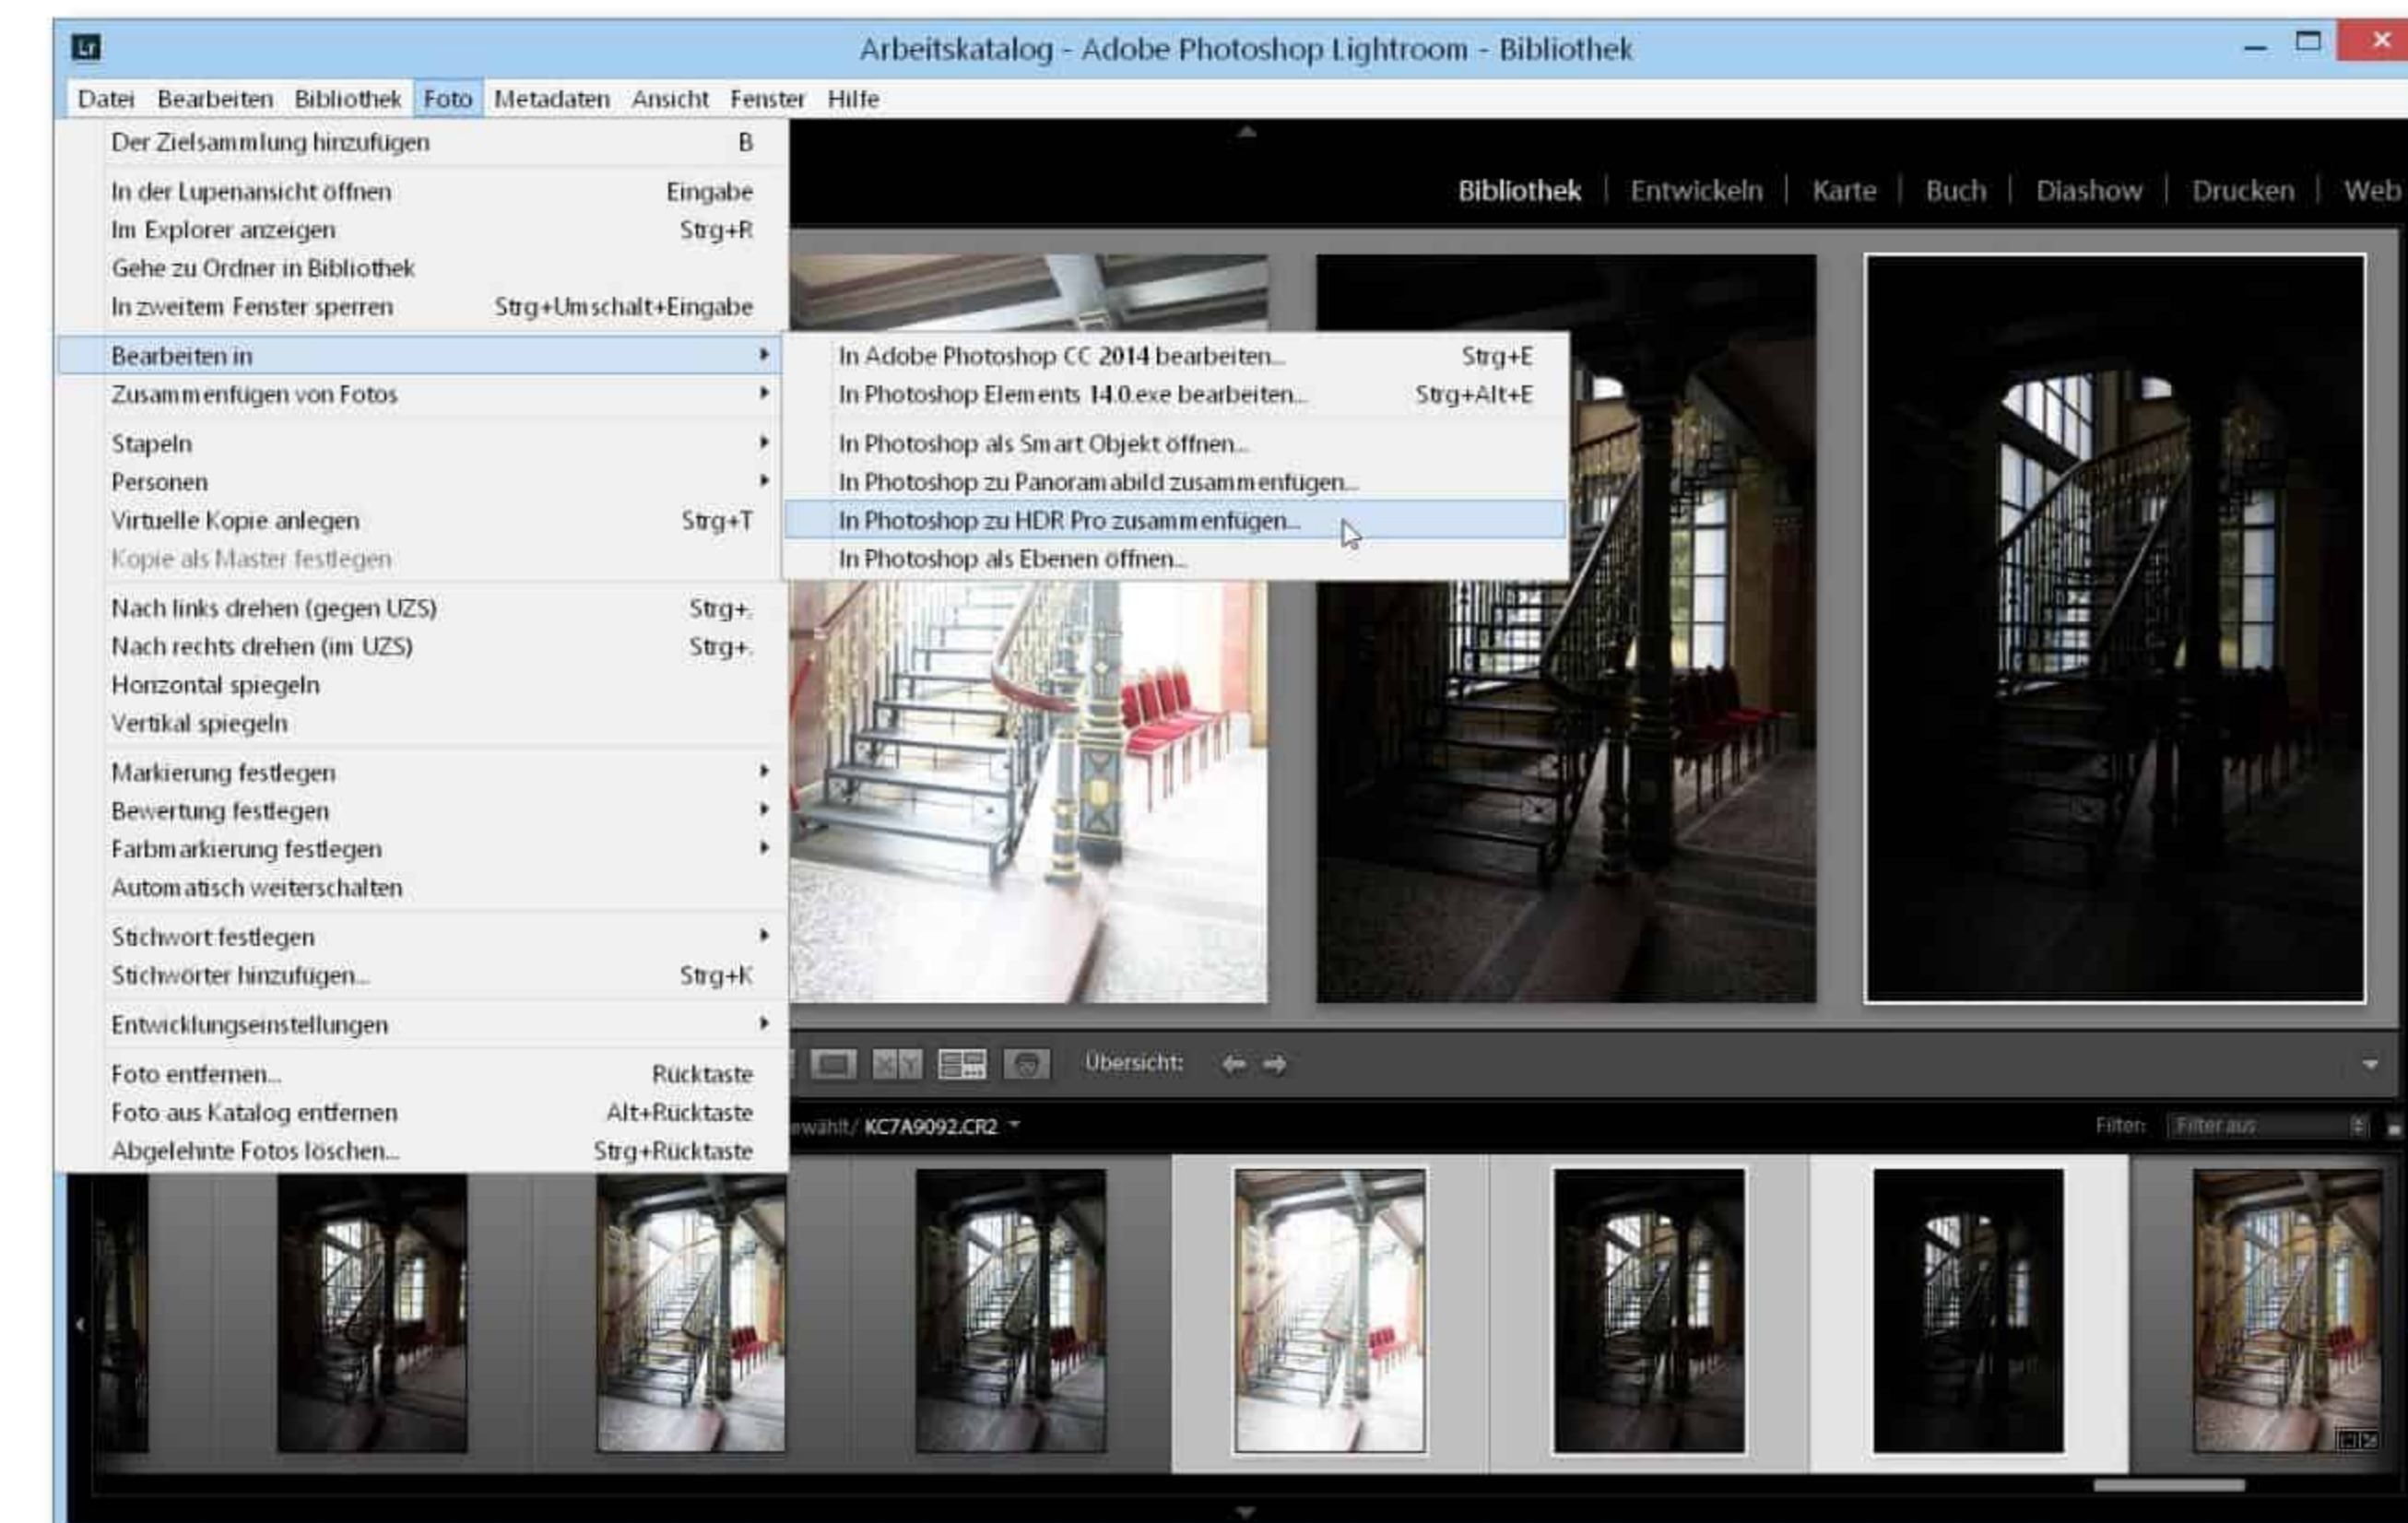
Lr Arbeitskatalog - Adobe Photoshop Lightroom - Bibliothek

Datei Bearbeiten Bibliothek Foto Metadaten Ansicht Fenster Hilfe

Der Zielsammlung hinzufügen B
In der Lupenansicht öffnen Eingabe
Im Explorer anzeigen Strg+R
Gehe zu Ordner in Bibliothek
In zweitem Fenster sperren Strg+Umschalt+Eingabe
Bearbeiten in
Zusammenfügen von Fotos
Stapeln
Personen
Virtuelle Kopie anlegen Strg+T
Kopie als Master festlegen
Nach links drehen (gegen UZS) Strg+,
Nach rechts drehen (im UZS) Strg+.
Horizontal spiegeln
Vertikal spiegeln
Markierung festlegen
Bewertung festlegen
Farbmarkierung festlegen
Automatisch weiterschalten
Stichwort festlegen
Stichwörter hinzufügen... Strg+K
Entwicklungseinstellungen
Foto entfernen... Rücktaste
Foto aus Katalog entfernen Alt+Rücktaste
Abgelehnte Fotos löschen... Strg+Rücktaste

In Adobe Photoshop CC 2014 bearbeiten... Strg+E
In Photoshop Elements 14.0.exe bearbeiten... Strg+Alt+E
In Photoshop als Smart Objekt öffnen...
In Photoshop zu Panoramabild zusammenfügen...
In Photoshop zu HDR Pro zusammenfügen...
In Photoshop als Ebenen öffnen...

Bibliothek | Entwickeln | Karte | Buch | Diashow | Drucken | Web

Übersicht:

ewählt/ KC7A9092.CR2

Filter: Filter aus